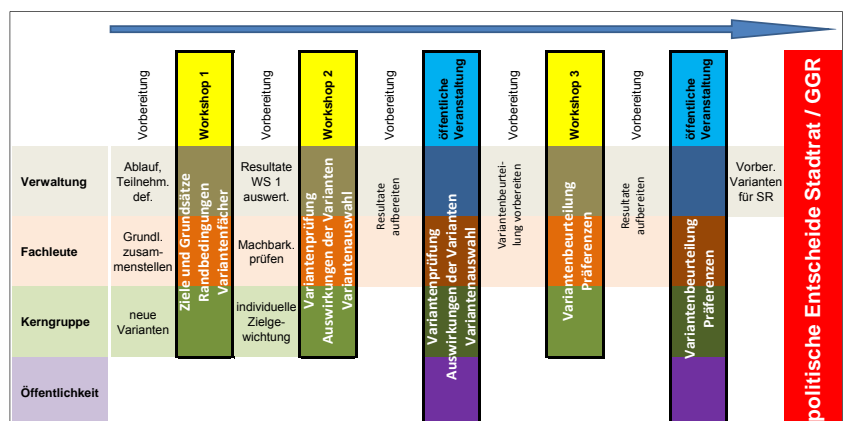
Vorbereitung

Workshop 1

Vorbereitung

Workshop 2

Vorbereitung

öffentliche Veranstaltung

Vorbereitung

Workshop 3

Vorbereitung

öffentliche Veranstaltung

politische Entscheide Stadtrat / GGR

Verwaltung

Fachleute

Kerngruppe

Öffentlichkeit

Ablauf, Teilnehm. def.

Grundl. zusammenstellen

neue Varianten

Ziele und Grundsätze
Randbedingungen
Variantenfächer

Resultate WS 1 auswert.

Machbark. prüfen

individuelle Zielgewichtung

Variantenprüfung
Auswirkungen der Varianten
Variantenauswahl

Resultate aufbereiten

Variantenprüfung
Auswirkungen der Varianten
Variantenauswahl

Variantenbeurteilung vorbereiten

Variantenbeurteilung
Präferenzen

Resultate aufbereiten

Variantenbeurteilung
Präferenzen

Vorber. Varianten für SR